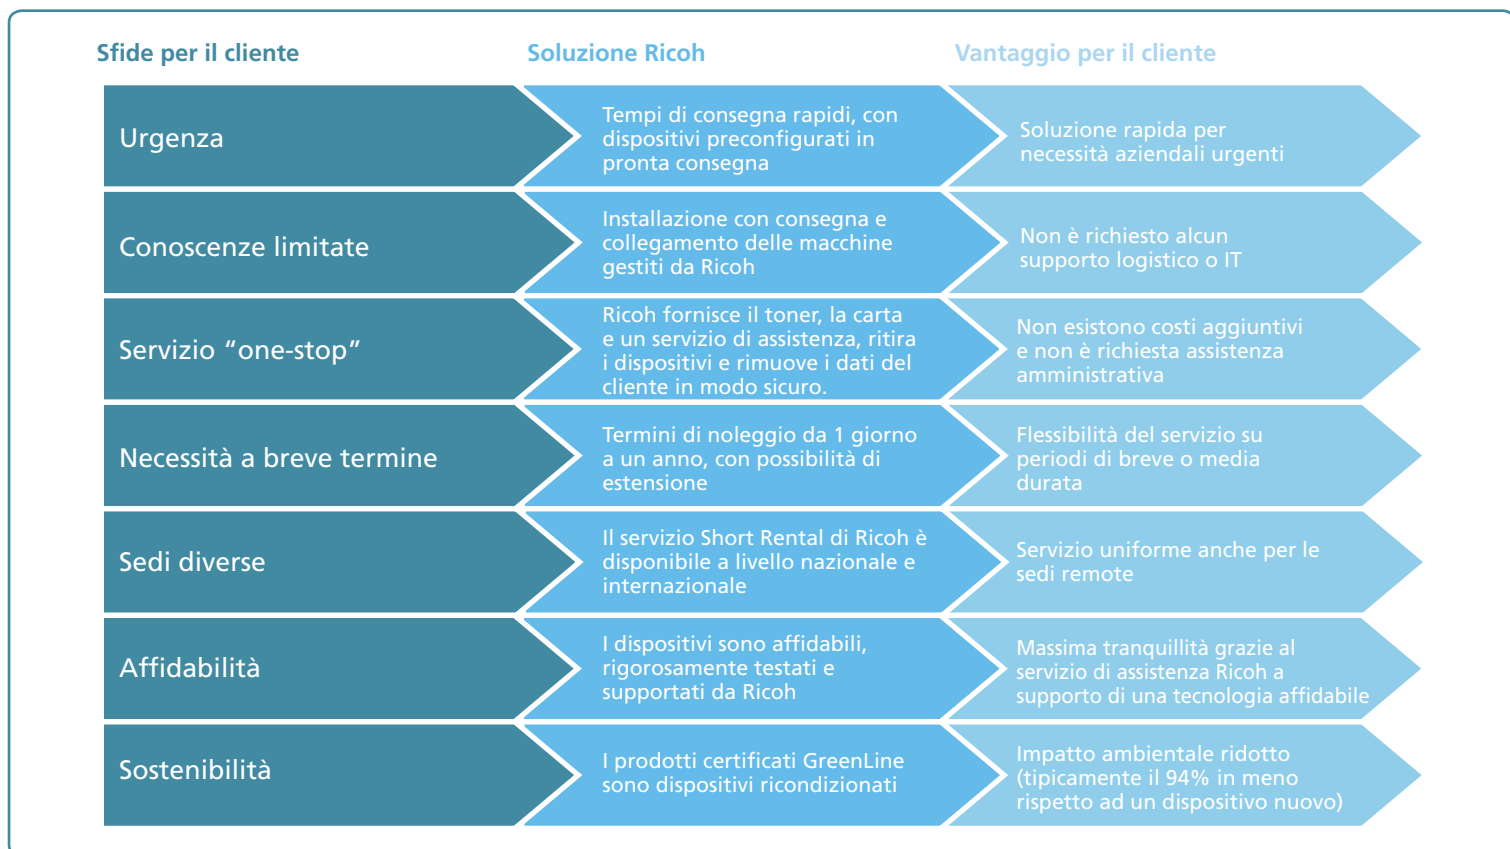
| Sfide per il cliente | Soluzione Ricoh | Vantaggio per il cliente |
|---|---|---|
| Urgenza | Tempi di consegna rapidi, con dispositivi preconfigurati in pronta consegna | Soluzione rapida per necessità aziendali urgenti |
| Conoscenze limitate | Installazione con consegna e collegamento delle macchine gestiti da Ricoh | Non è richiesto alcun supporto logistico o IT |
| Servizio “one-stop” | Ricoh fornisce il toner, la carta e un servizio di assistenza, ritira i dispositivi e rimuove i dati del cliente in modo sicuro. | Non esistono costi aggiuntivi e non è richiesta assistenza amministrativa |
| Necessità a breve termine | Termini di noleggio da 1 giorno a un anno, con possibilità di estensione | Flessibilità del servizio su periodi di breve o media durata |
| Sedi diverse | Il servizio Short Rental di Ricoh è disponibile a livello nazionale e internazionale | Servizio uniforme anche per le sedi remote |
| Affidabilità | I dispositivi sono affidabili, rigorosamente testati e supportati da Ricoh | Massima tranquillità grazie al servizio di assistenza Ricoh a supporto di una tecnologia affidabile |
| Sostenibilità | I prodotti certificati GreenLine sono dispositivi ricondizionati | Impatto ambientale ridotto (tipicamente il 94% in meno rispetto ad un dispositivo nuovo) |